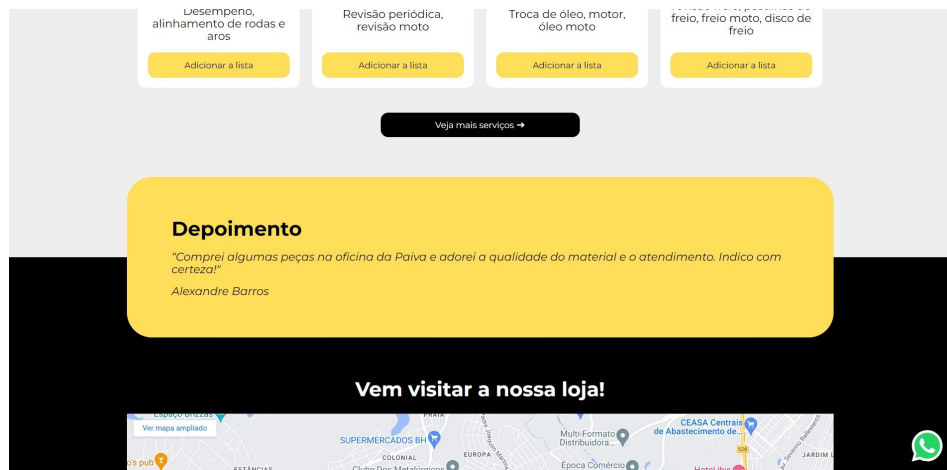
Desempeno, alinhamento de rodas e aros

Adicionar a lista

Revisão periódica, revisão moto

Adicionar a lista

Troca de óleo, motor, óleo moto

Adicionar a lista

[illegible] freio, freio moto, disco de freio

Adicionar a lista

Veja mais serviços ➔

Depoimento

"Comprei algumas peças na oficina da Paiva e adorei a qualidade do material e o atendimento. Indico com certeza!"

Alexandre Barros

Vem visitar a nossa loja!

Ver mapa ampliado

Espaço Brizzas

PRATA

SUPERMERCADOS BH

Multi-Formato Distribuidora...

CEASA Centrais de Abastecimento de...

COLONIAL

EUROPA

Época Comércio

's pub

ESTÂNCIAS

Clube Dos Metalúrgicos

Hotel ibis

JARDIM I